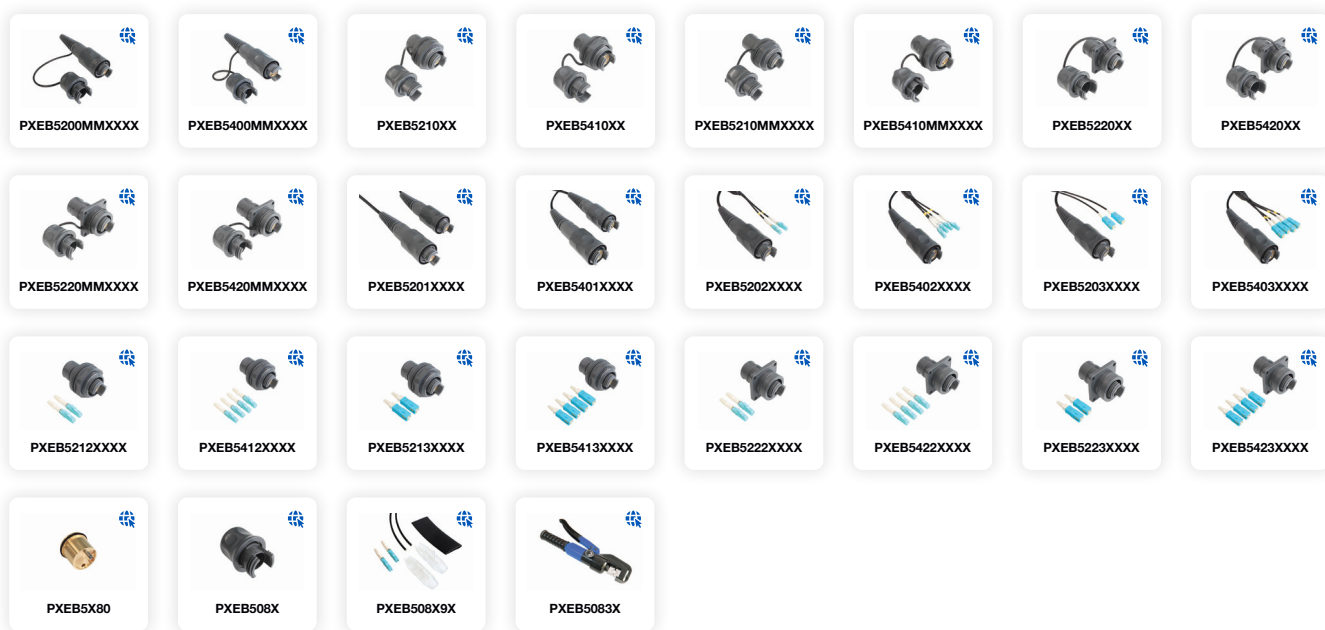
PXEB5200MMXXXX

PXEB5400MMXXXX

PXEB5210XX

PXEB5410XX

PXEB5210MMXXXX

PXEB5410MMXXXX

PXEB5220XX

PXEB5420XX

PXEB5220MMXXXX

PXEB5420MMXXXX

PXEB5201XXXX

PXEB5401XXXX

PXEB5202XXXX

PXEB5402XXXX

PXEB5203XXXX

PXEB5403XXXX

PXEB5212XXXX

PXEB5412XXXX

PXEB5213XXXX

PXEB5413XXXX

PXEB5222XXXX

PXEB5422XXXX

PXEB5223XXXX

PXEB5423XXXX

PXEB5X80

PXEB508X

PXEB508X9X

PXEB5083X